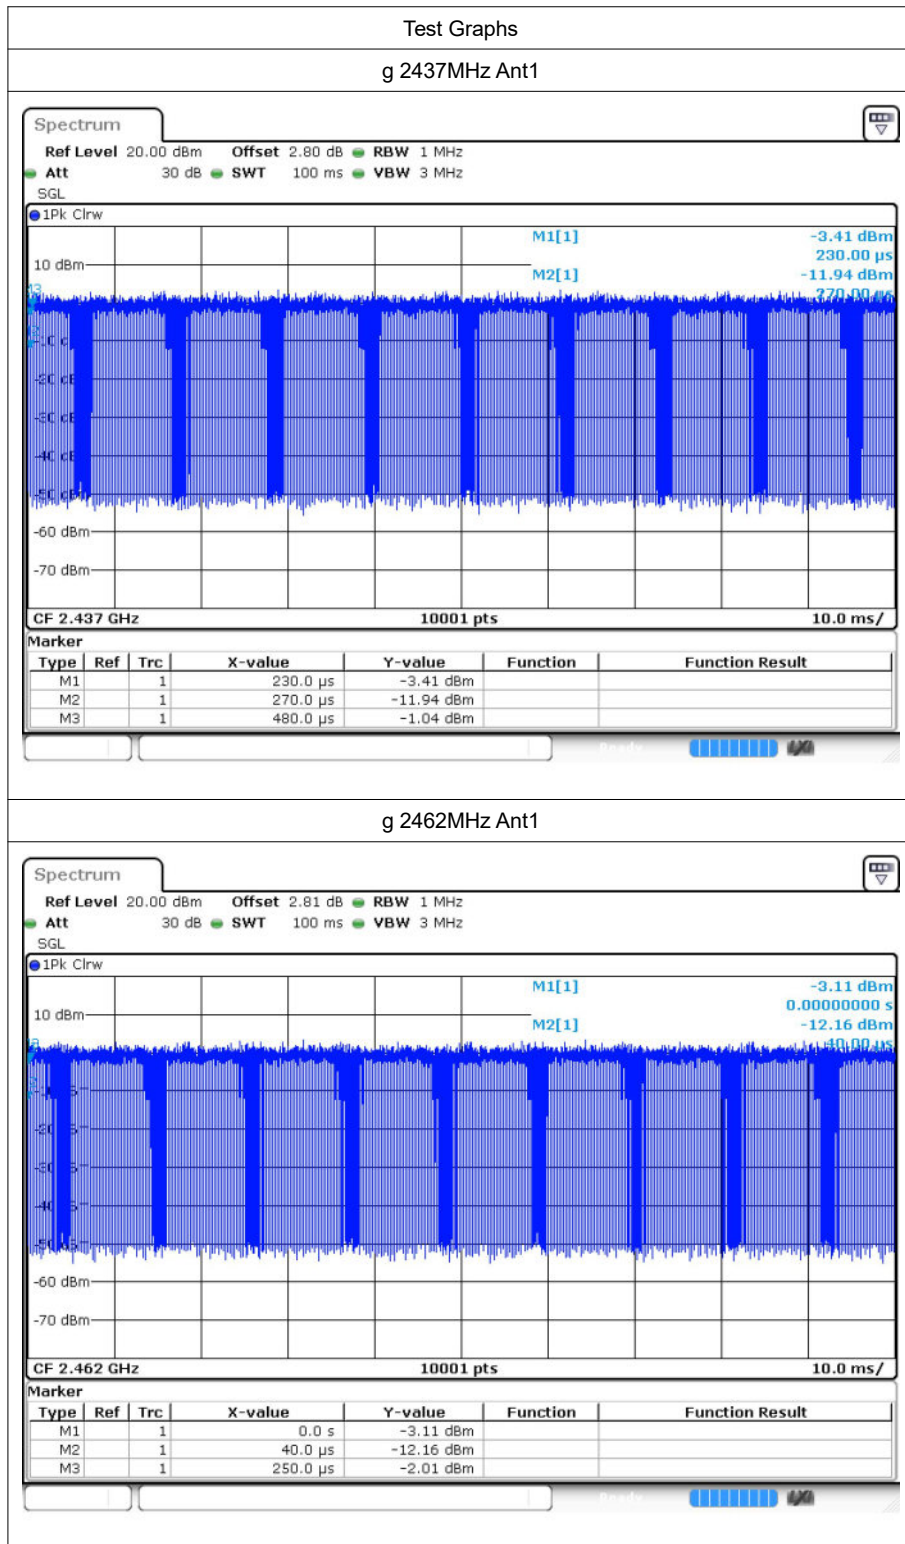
Test Graphs

g 2437MHz Ant1

Spectrum

Ref Level 20.00 dBm Offset 2.80 dB RBW 1 MHz
Att 30 dB SWT 100 ms VBW 3 MHz
SGL

1Pk Clrw

M1[1] -3.41 dBm
230.00 µs
M2[1] -11.94 dBm
270.00 µs

10 dBm
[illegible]
-20 dB
-30 dB
-40 dB
-50 dB
-60 dBm
-70 dBm

CF 2.437 GHz 10001 pts 10.0 ms/

Marker

| Type | Ref | Trc | X-value | Y-value | Function | Function Result |
|---|---|---|---|---|---|---|
| M1 | | 1 | 230.0 µs | -3.41 dBm | | |
| M2 | | 1 | 270.0 µs | -11.94 dBm | | |
| M3 | | 1 | 480.0 µs | -1.04 dBm | | |

Ready

g 2462MHz Ant1

Spectrum

Ref Level 20.00 dBm Offset 2.81 dB RBW 1 MHz
Att 30 dB SWT 100 ms VBW 3 MHz
SGL

1Pk Clrw

M1[1] -3.11 dBm
0.00000000 s
M2[1] -12.16 dBm
40.00 µs

10 dBm
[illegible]
-20
-30
-40
-50
-60 dBm
-70 dBm

CF 2.462 GHz 10001 pts 10.0 ms/

Marker

| Type | Ref | Trc | X-value | Y-value | Function | Function Result |
|---|---|---|---|---|---|---|
| M1 | | 1 | 0.0 s | -3.11 dBm | | |
| M2 | | 1 | 40.0 µs | -12.16 dBm | | |
| M3 | | 1 | 250.0 µs | -2.01 dBm | | |

Ready